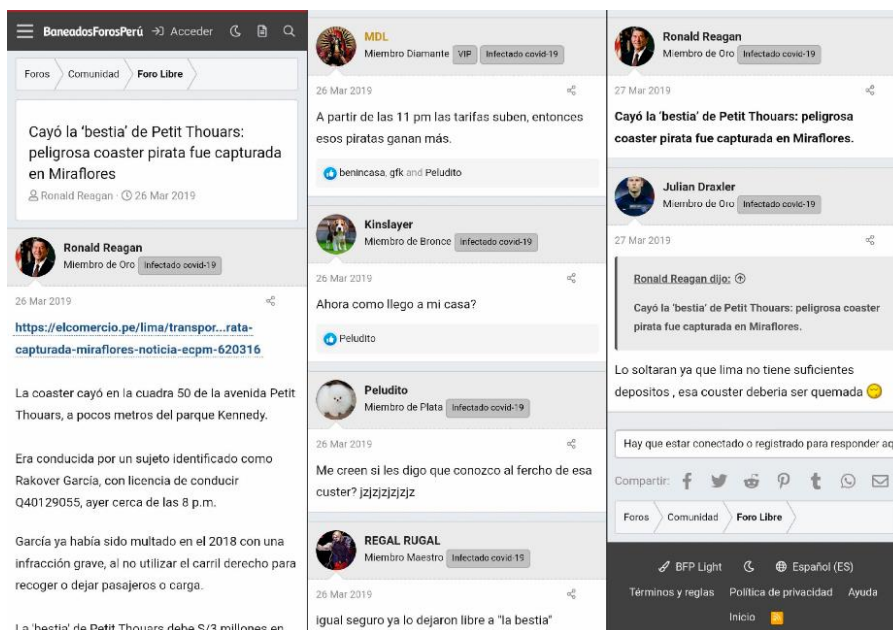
BaneadosForosPerú Acceder

Foros Comunidad Foro Libre

Cayó la 'bestia' de Petit Thouars: peligrosa coaster pirata fue capturada en Miraflores

Ronald Reagan · 26 Mar 2019

Ronald Reagan
Miembro de Oro Infectado covid-19

26 Mar 2019

https://elcomercio.pe/lima/transpor...rata-capturada-miraflores-noticia-ecpm-620316

La coaster cayó en la cuadra 50 de la avenida Petit Thouars, a pocos metros del parque Kennedy.

Era conducida por un sujeto identificado como Rakover García, con licencia de conducir Q40129055, ayer cerca de las 8 p.m.

García ya había sido multado en el 2018 con una infracción grave, al no utilizar el carril derecho para recoger o dejar pasajeros o carga.

La 'bestia' de Petit Thouars debe S/3 millones en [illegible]

MDL
Miembro Diamante VIP Infectado covid-19

26 Mar 2019

A partir de las 11 pm las tarifas suben, entonces esos piratas ganan más.

benincasa, gfk and Peludito

Kinslayer
Miembro de Bronce Infectado covid-19

26 Mar 2019

Ahora como llego a mi casa?

Peludito

Peludito
Miembro de Plata Infectado covid-19

26 Mar 2019

Me creen si les digo que conozco al fercho de esa custer? jzjzjzjzjz

REGAL RUGAL
Miembro Maestro Infectado covid-19

26 Mar 2019

igual seguro ya lo dejaron libre a "la bestia"

Ronald Reagan
Miembro de Oro Infectado covid-19

27 Mar 2019

Cayó la 'bestia' de Petit Thouars: peligrosa coaster pirata fue capturada en Miraflores.

Julian Draxler
Miembro de Oro Infectado covid-19

27 Mar 2019

Ronald Reagan dijo:

Cayó la 'bestia' de Petit Thouars: peligrosa coaster pirata fue capturada en Miraflores.

Lo soltaran ya que lima no tiene suficientes depositos , esa couster deberia ser quemada

Hay que estar conectado o registrado para responder aq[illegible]

Compartir:

Foros Comunidad Foro Libre

BFP Light Español (ES)

Términos y reglas Política de privacidad Ayuda

Inicio